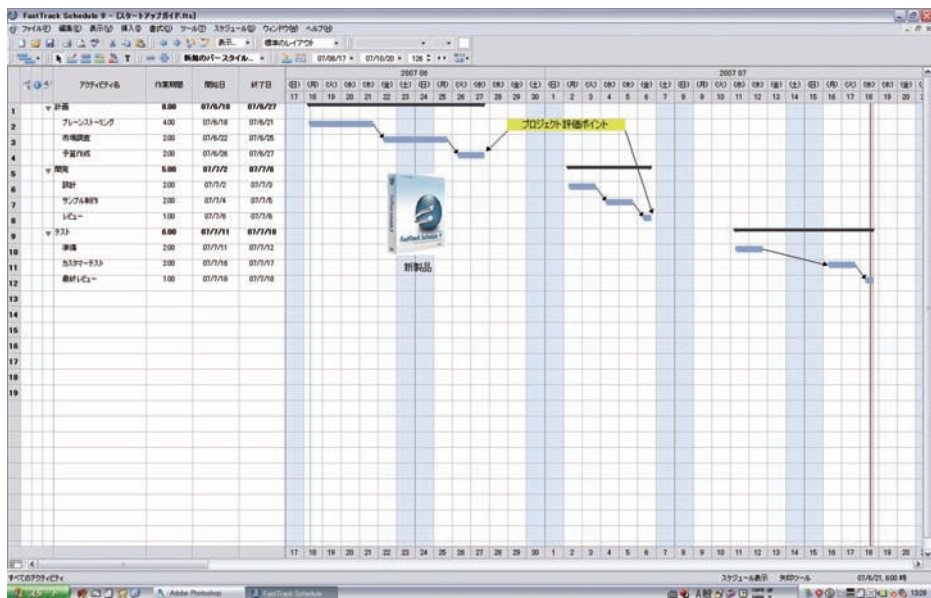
FastTrack Schedule 9 - [スタートアップガイド.fts]

ファイル(F) 編集(E) 表示(V) 挿入(I) 書式(O) ツール(T) スケジュール(S) ウィンドウ(W) ヘルプ(H)

表示 標準のレイアウト

新規のバースタイル... 07/06/17 07/10/20 126

| | アクティビティ名 | 作業期間 | 開始日 | 終了日 |
|---|---|---|---|---|
| 1 | 計画 | 8.00 | 07/6/18 | 07/6/27 |
| 2 | ブレーンストーミング | 4.00 | 07/6/18 | 07/6/21 |
| 3 | 市場調査 | 2.00 | 07/6/22 | 07/6/25 |
| 4 | 予算作成 | 2.00 | 07/6/26 | 07/6/27 |
| 5 | 開発 | 5.00 | 07/7/2 | 07/7/6 |
| 6 | 設計 | 2.00 | 07/7/2 | 07/7/3 |
| 7 | サンプル制作 | 2.00 | 07/7/4 | 07/7/5 |
| 8 | レビュー | 1.00 | 07/7/6 | 07/7/6 |
| 9 | テスト | 6.00 | 07/7/11 | 07/7/18 |
| 10 | 準備 | 2.00 | 07/7/11 | 07/7/12 |
| 11 | カスタマーテスト | 2.00 | 07/7/16 | 07/7/17 |
| 12 | 最終レビュー | 1.00 | 07/7/18 | 07/7/18 |

13 14 15 16 17 18 19

2007 06 2007 07

(日) (月) (火) (水) (木) (金) (土) (日) (月) (火) (水) (木) (金) (土) (日) (月) (火) (水) (木) (金) (土) (日) (月) (火) (水) (木) (金) (土) (日) (月) (火) (水) (木) (金)

17 18 19 20 21 22 23 24 25 26 27 28 29 30 1 2 3 4 5 6 7 8 9 10 11 12 13 14 15 16 17 18 19 20

プロジェクト評価ポイント

FastTrack Schedule 9

新製品

17 18 19 20 21 22 23 24 25 26 27 28 29 30 1 2 3 4 5 6 7 8 9 10 11 12 13 14 15 16 17 18 19 20

すべてのアクティビティ

スケジュール表示 矢印ツール 07/6/21, 6:00 時

スタート Adobe Photoshop FastTrack Schedule 13:29